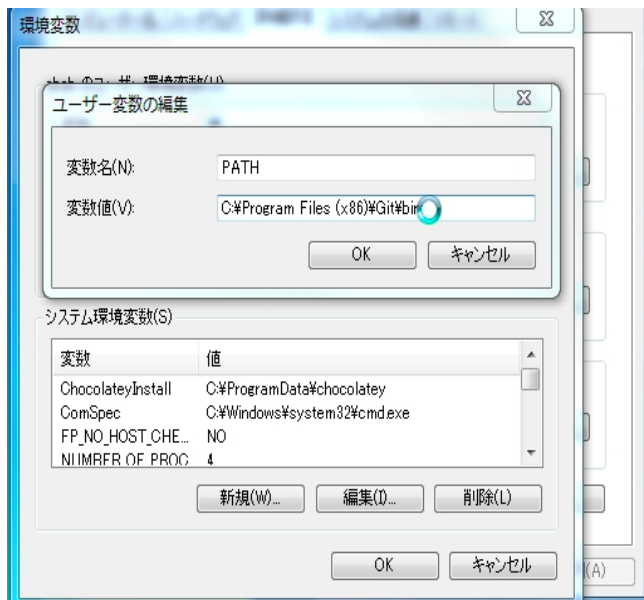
環境変数

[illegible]のユーザー環境変数(U)

ユーザー変数の編集

変数名(N): PATH

変数値(V): C:¥Program Files (x86)¥Git¥bin

OK キャンセル

システム環境変数(S)

| 変数 | 値 |
|---|---|
| ChocolateyInstall | C:¥ProgramData¥chocolatey |
| ComSpec | C:¥Windows¥system32¥cmd.exe |
| FP_NO_HOST_CHE... | NO |
| NUMBER OF PROC... | 4 |

新規(W)... 編集(I)... 削除(L)

OK キャンセル

(A)